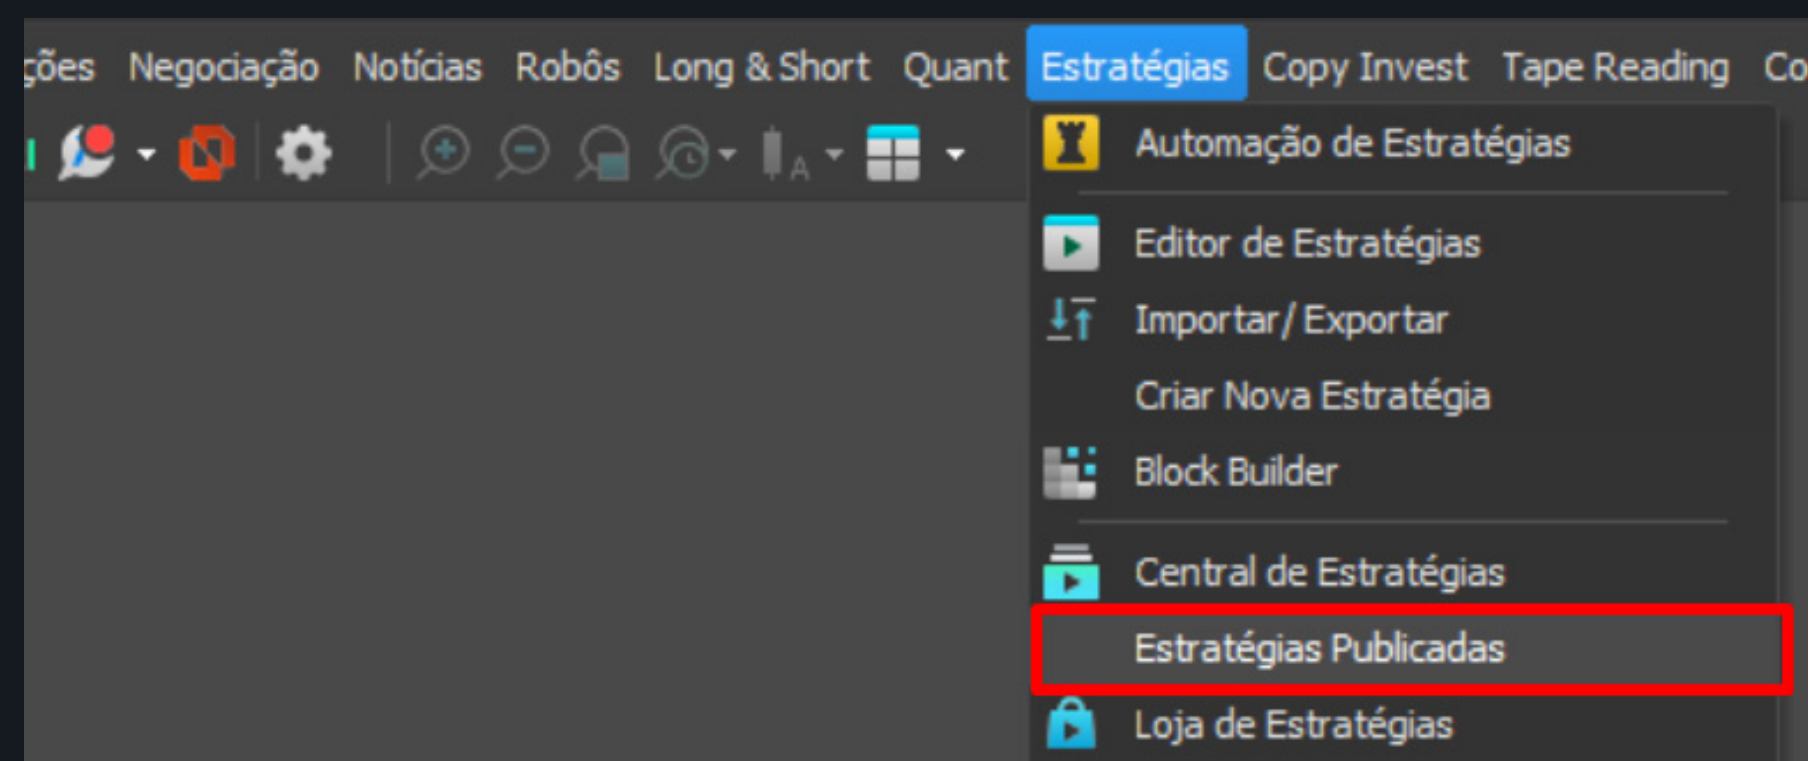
ções Negociação Notícias Robôs Long & Short Quant Estratégias Copy Invest Tape Reading Co

Automação de Estratégias

Editor de Estratégias

Importar / Exportar

Criar Nova Estratégia

Block Builder

Central de Estratégias

Estratégias Publicadas

Loja de Estratégias